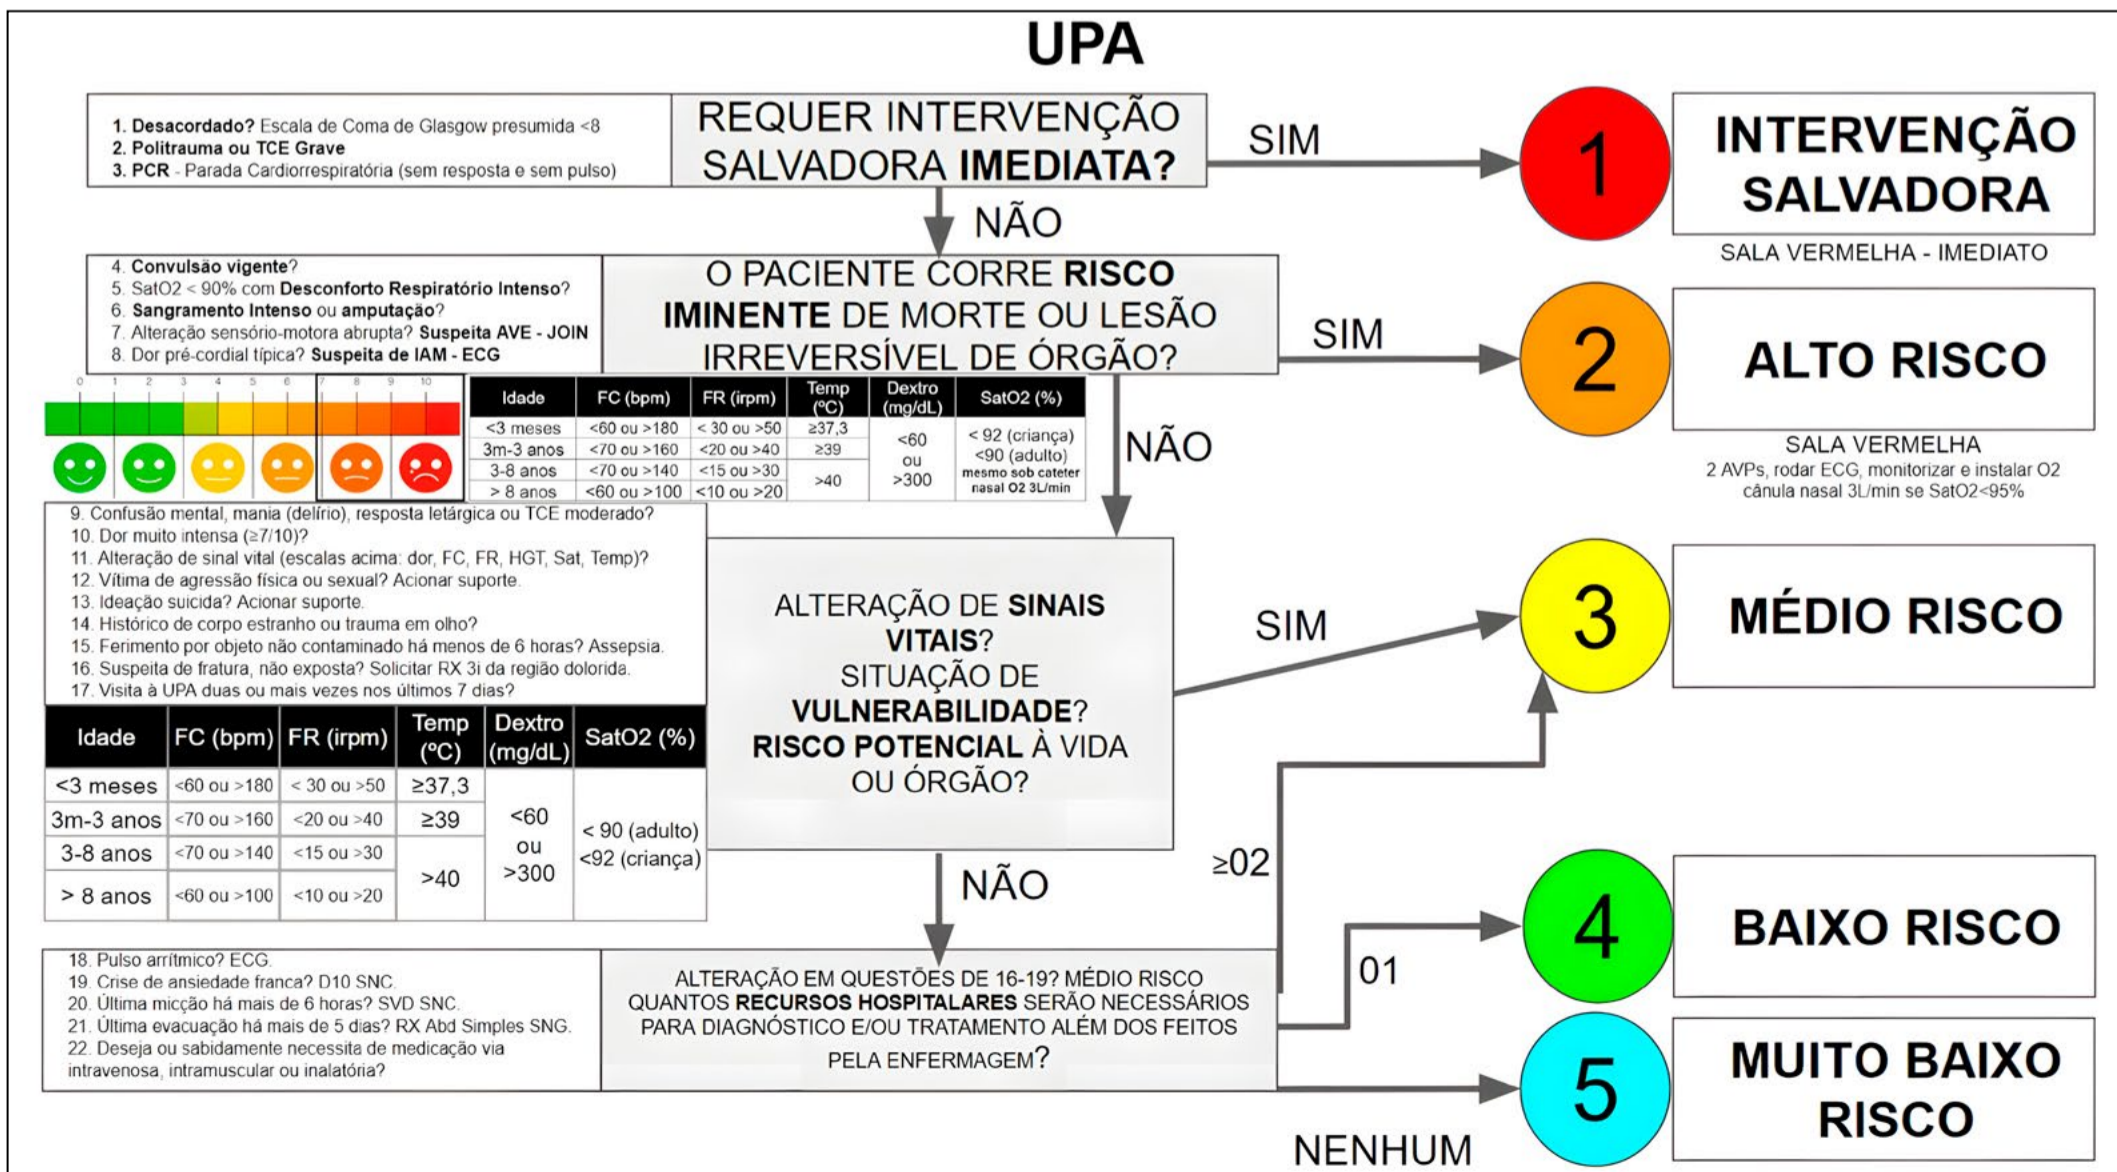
UPA

1. Desacordado? Escala de Coma de Glasgow presumida <8
2. Politrauma ou TCE Grave
3. PCR - Parada Cardiorrespiratória (sem resposta e sem pulso)

REQUER INTERVENÇÃO SALVADORA IMEDIATA?

SIM

1

INTERVENÇÃO SALVADORA

SALA VERMELHA - IMEDIATO

NÃO

4. Convulsão vigente?
5. SatO2 < 90% com Desconforto Respiratório Intenso?
6. Sangramento Intenso ou amputação?
7. Alteração sensório-motora abrupta? Suspeita AVE - JOIN
8. Dor pré-cordial típica? Suspeita de IAM - ECG

O PACIENTE CORRE RISCO IMINENTE DE MORTE OU LESÃO IRREVERSÍVEL DE ÓRGÃO?

SIM

2

ALTO RISCO

SALA VERMELHA
2 AVPs, rodar ECG, monitorizar e instalar O2 cânula nasal 3L/min se SatO2<95%

0 1 2 3 4 5 6 7 8 9 10

| Idade | FC (bpm) | FR (irpm) | Temp (ºC) | Dextro (mg/dL) | SatO2 (%) |
|---|---|---|---|---|---|
| <3 meses | <60 ou >180 | < 30 ou >50 | ≥37,3 | <60 ou >300 | < 92 (criança) <90 (adulto) mesmo sob cateter nasal O2 3L/min |
| 3m-3 anos | <70 ou >160 | <20 ou >40 | ≥39 | | |
| 3-8 anos | <70 ou >140 | <15 ou >30 | >40 | | |
| > 8 anos | <60 ou >100 | <10 ou >20 | | | |

NÃO

9. Confusão mental, mania (delírio), resposta letárgica ou TCE moderado?
10. Dor muito intensa (≥7/10)?
11. Alteração de sinal vital (escalas acima: dor, FC, FR, HGT, Sat, Temp)?
12. Vítima de agressão física ou sexual? Acionar suporte.
13. Ideação suicida? Acionar suporte.
14. Histórico de corpo estranho ou trauma em olho?
15. Ferimento por objeto não contaminado há menos de 6 horas? Assepsia.
16. Suspeita de fratura, não exposta? Solicitar RX 3i da região dolorida.
17. Visita à UPA duas ou mais vezes nos últimos 7 dias?

ALTERAÇÃO DE SINAIS VITAIS? SITUAÇÃO DE VULNERABILIDADE? RISCO POTENCIAL À VIDA OU ÓRGÃO?

SIM

3

MÉDIO RISCO

| Idade | FC (bpm) | FR (irpm) | Temp (ºC) | Dextro (mg/dL) | SatO2 (%) |
|---|---|---|---|---|---|
| <3 meses | <60 ou >180 | < 30 ou >50 | ≥37,3 | <60 ou >300 | < 90 (adulto) <92 (criança) |
| 3m-3 anos | <70 ou >160 | <20 ou >40 | ≥39 | | |
| 3-8 anos | <70 ou >140 | <15 ou >30 | >40 | | |
| > 8 anos | <60 ou >100 | <10 ou >20 | | | |

NÃO

≥02

18. Pulso arrítmico? ECG.
19. Crise de ansiedade franca? D10 SNC.
20. Última micção há mais de 6 horas? SVD SNC.
21. Última evacuação há mais de 5 dias? RX Abd Simples SNG.
22. Deseja ou sabidamente necessita de medicação via intravenosa, intramuscular ou inalatória?

ALTERAÇÃO EM QUESTÕES DE 16-19? MÉDIO RISCO
QUANTOS RECURSOS HOSPITALARES SERÃO NECESSÁRIOS PARA DIAGNÓSTICO E/OU TRATAMENTO ALÉM DOS FEITOS PELA ENFERMAGEM?

01

4

BAIXO RISCO

5

MUITO BAIXO RISCO

NENHUM